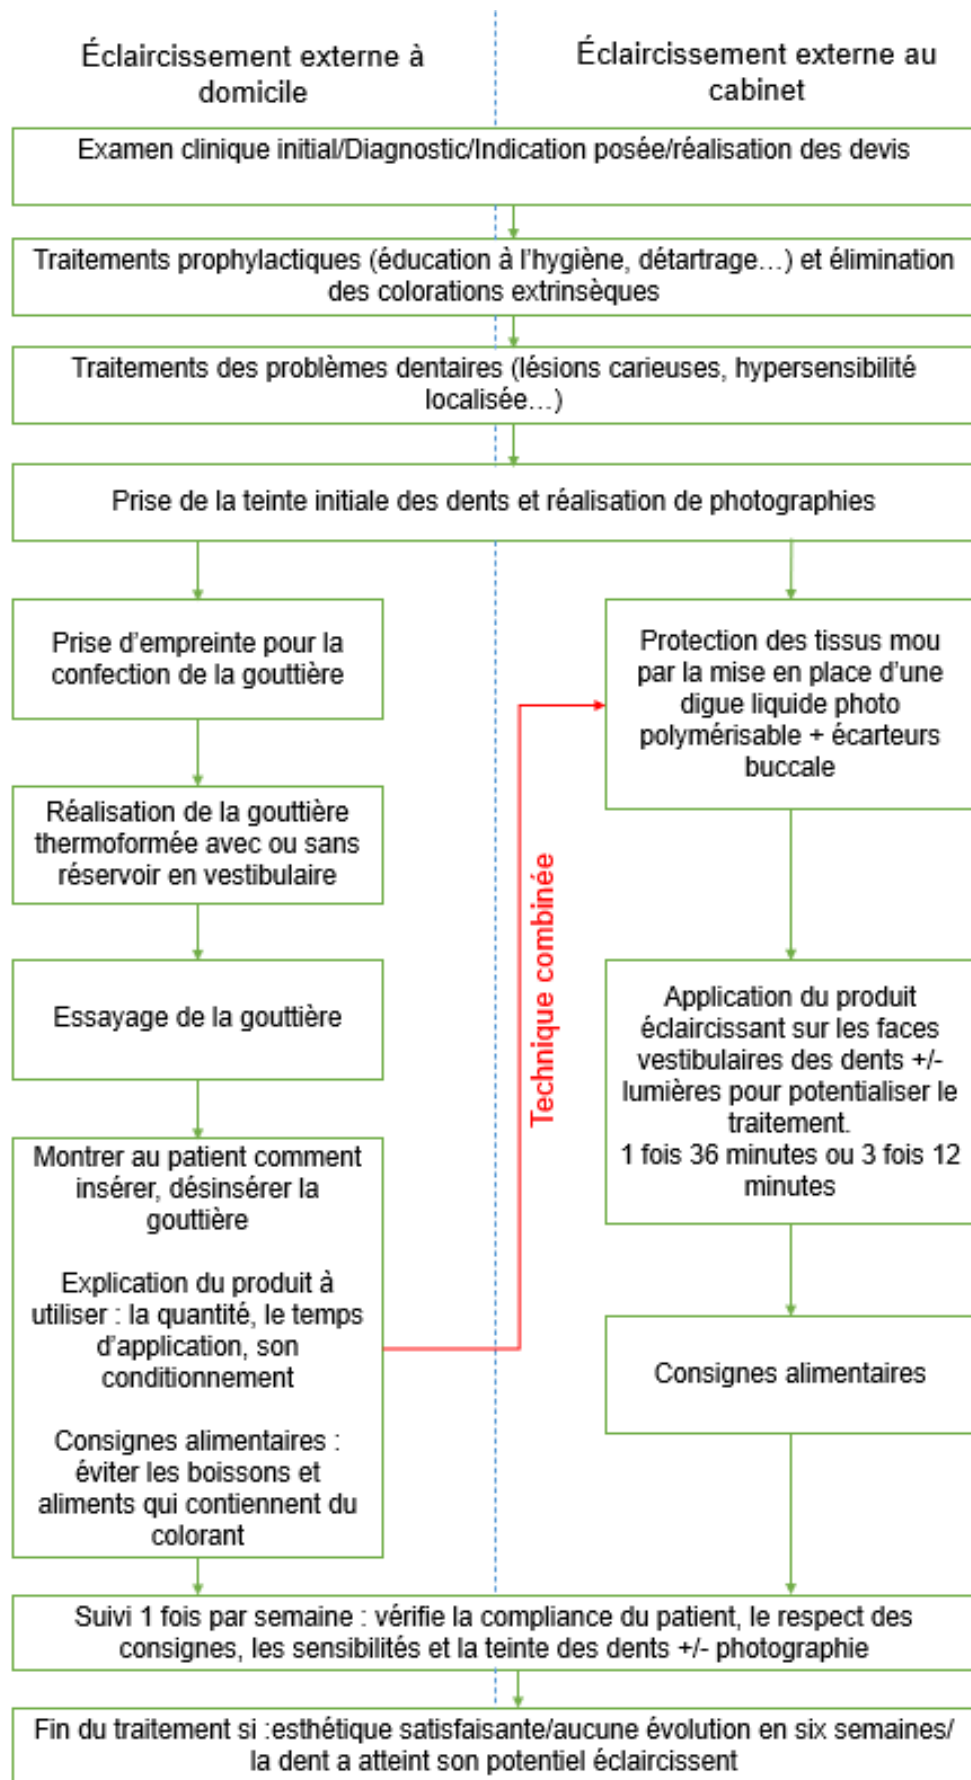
Éclaircissement externe à domicile

Éclaircissement externe au cabinet

Examen clinique initial/Diagnostic/Indication posée/réalisation des devis

Traitements prophylactiques (éducation à l'hygiène, détartrage…) et élimination des colorations extrinsèques

Traitements des problèmes dentaires (lésions carieuses, hypersensibilité localisée…)

Prise de la teinte initiale des dents et réalisation de photographies

Prise d'empreinte pour la confection de la gouttière

Réalisation de la gouttière thermoformée avec ou sans réservoir en vestibulaire

Essayage de la gouttière

Montrer au patient comment insérer, désinsérer la gouttière

Explication du produit à utiliser : la quantité, le temps d'application, son conditionnement

Consignes alimentaires : éviter les boissons et aliments qui contiennent du colorant

Technique combinée

Protection des tissus mou par la mise en place d'une digue liquide photo polymérisable + écarteurs buccale

Application du produit éclaircissant sur les faces vestibulaires des dents +/- lumières pour potentialiser le traitement.
1 fois 36 minutes ou 3 fois 12 minutes

Consignes alimentaires

Suivi 1 fois par semaine : vérifie la compliance du patient, le respect des consignes, les sensibilités et la teinte des dents +/- photographie

Fin du traitement si :esthétique satisfaisante/aucune évolution en six semaines/ la dent a atteint son potentiel éclaircissent